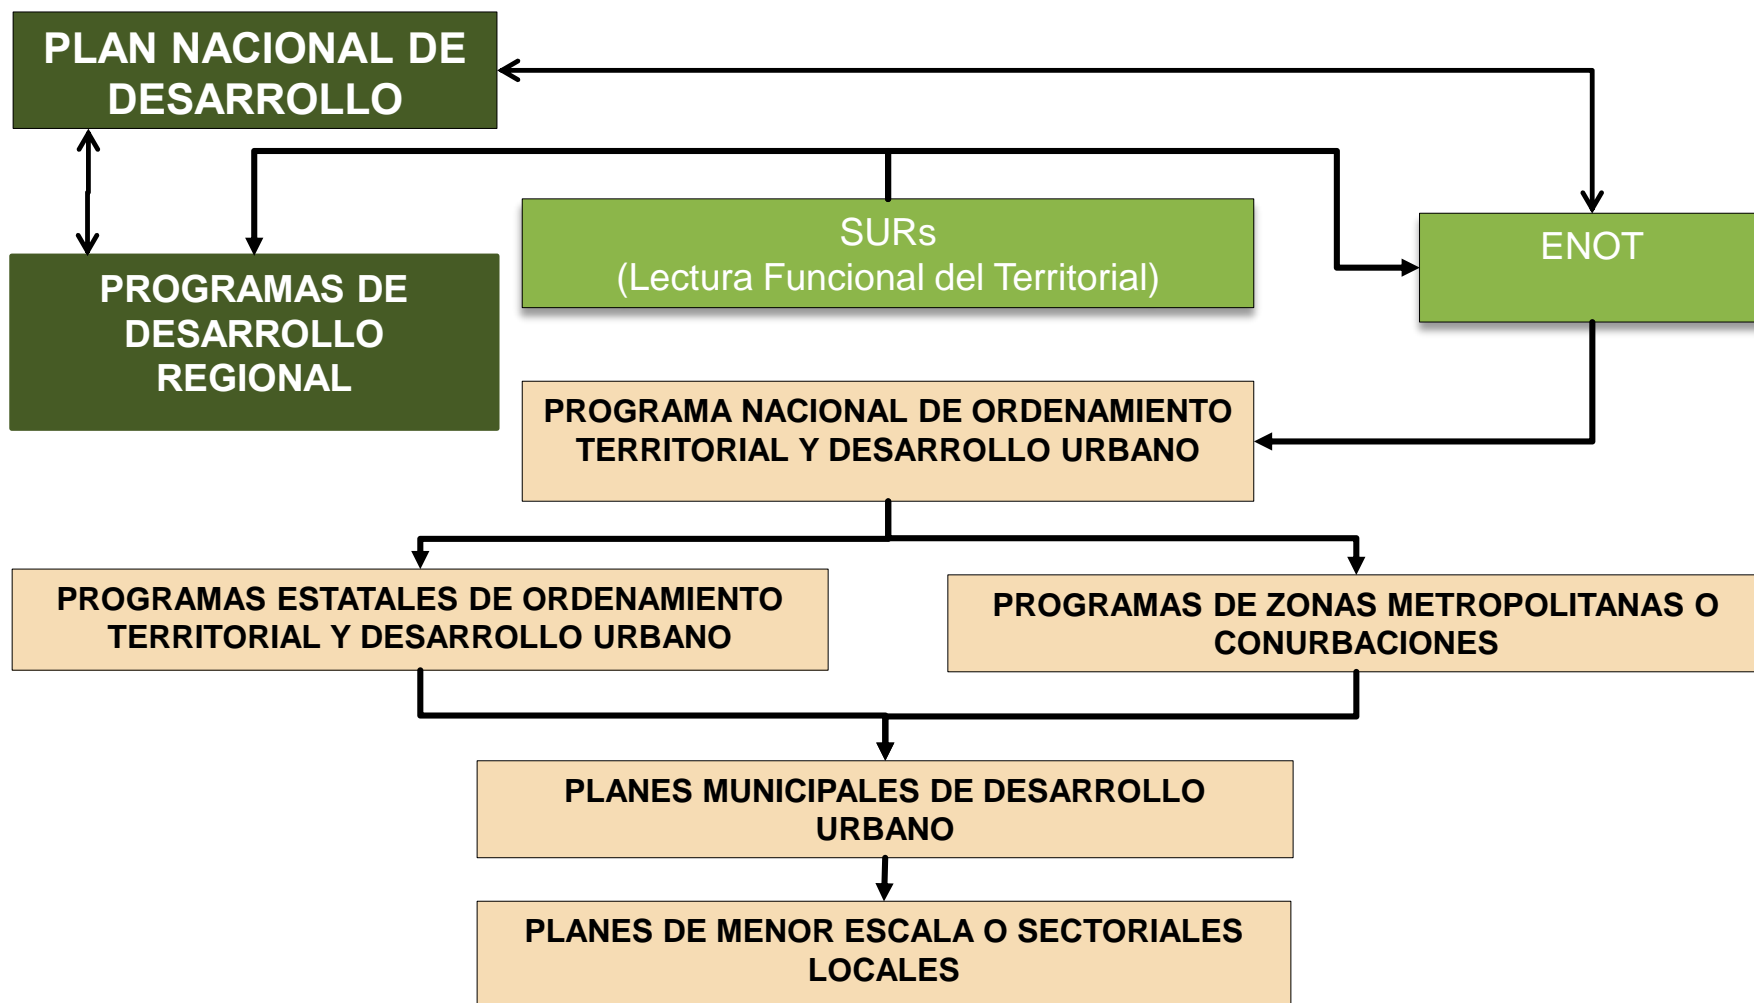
PLAN NACIONAL DE DESARROLLO

PROGRAMAS DE DESARROLLO REGIONAL

SURs
(Lectura Funcional del Territorial)

ENOT

PROGRAMA NACIONAL DE ORDENAMIENTO TERRITORIAL Y DESARROLLO URBANO

PROGRAMAS ESTATALES DE ORDENAMIENTO TERRITORIAL Y DESARROLLO URBANO

PROGRAMAS DE ZONAS METROPOLITANAS O CONURBACIONES

PLANES MUNICIPALES DE DESARROLLO URBANO

PLANES DE MENOR ESCALA O SECTORIALES LOCALES